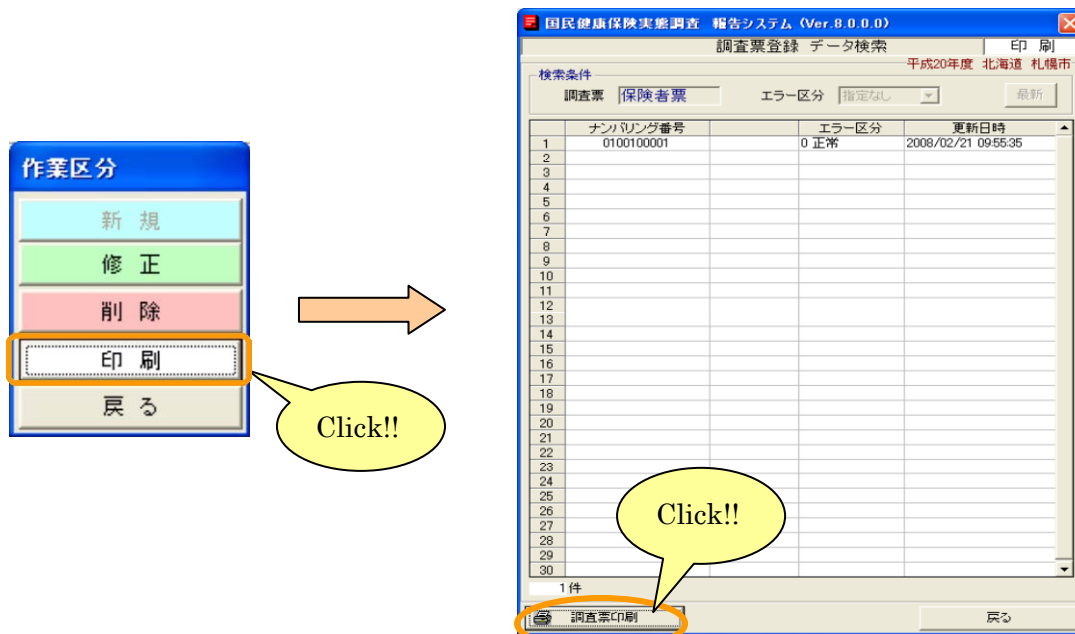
作業区分

新 規

修 正

削 除

印 刷

戻 る

Click!!

国民健康保険実態調査 報告システム (Ver.8.0.0.0)

調査票登録 データ検索

印 刷

平成20年度 北海道 札幌市

検索条件

調査票 保険者票

エラー区分 指定なし

最新

| | ナンバリング番号 | | エラー区分 | 更新日時 |
|---|---|---|---|---|
| 1 | 0100100001 | | 0 正常 | 2008/02/21 09:55:35 |
| 2 | | | | |
| 3 | | | | |
| 4 | | | | |
| 5 | | | | |
| 6 | | | | |
| 7 | | | | |
| 8 | | | | |
| 9 | | | | |
| 10 | | | | |
| 11 | | | | |
| 12 | | | | |
| 13 | | | | |
| 14 | | | | |
| 15 | | | | |
| 16 | | | | |
| 17 | | | | |
| 18 | | | | |
| 19 | | | | |
| 20 | | | | |
| 21 | | | | |
| 22 | | | | |
| 23 | | | | |
| 24 | | | | |
| 25 | | | | |
| 26 | | | | |
| 27 | | | | |
| 28 | | | | |
| 29 | | | | |
| 30 | | | | |

1 件

Click!!

調査票印刷

戻る